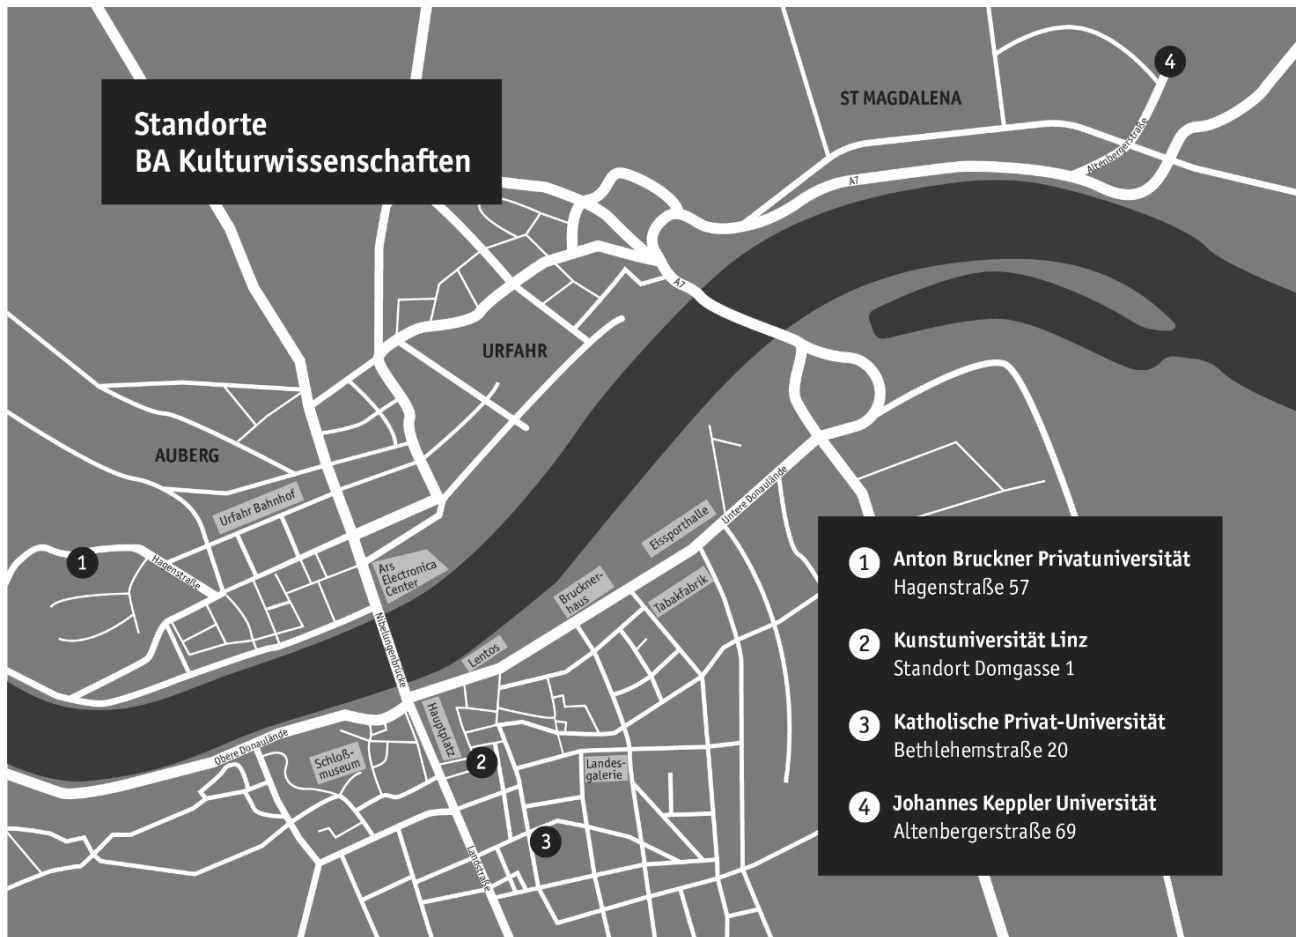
Standorte
BA Kulturwissenschaften

ST MAGDALENA

4

Altenbergerstraße

A7

A7

URFAHR

AUBERG

Urfahr Bahnhof

1

Hagenstraße

Ars Electronica Center

Nibelungenbrücke

Eissporthalle

Untere Donaulände

Brucknerhaus

Tabakfabrik

Lentos

Hauptplatz

2

Obere Donaulände

Schloßmuseum

Landesgalerie

3

Landstraße

1 Anton Bruckner Privatuniversität
Hagenstraße 57

2 Kunstuniversität Linz
Standort Domgasse 1

3 Katholische Privat-Universität
Bethlehemstraße 20

4 Johannes Keppler Universität
Altenbergerstraße 69